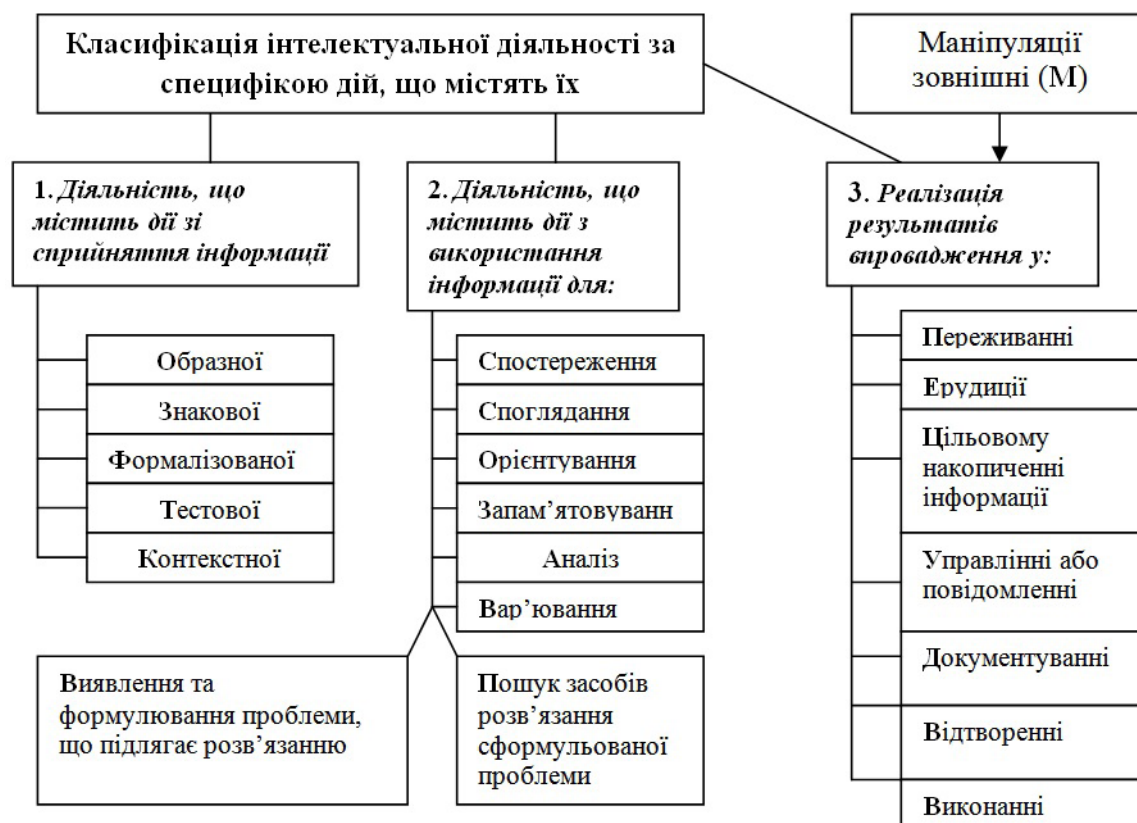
Класифікація інтелектуальної діяльності за специфікою дій, що містять їх

Маніпуляції зовнішні (М)

1. *Діяльність, що містить дії зі сприйняття інформації*

Образної

Знакової

Формалізованої

Тестової

Контекстної

2. *Діяльність, що містить дії з використання інформації для:*

Спостереження

Споглядання

Орієнтування

Запам'ятовуванн

Аналіз

Вар'ювання

Виявлення та формулювання проблеми, що підлягає розв'язанню

Пошук засобів розв'язання сформульованої проблеми

3. *Реалізація результатів впровадження у:*

Переживанні

Ерудиції

Цільовому накопиченні інформації

Управлінні або повідомленні

Документуванні

Відтворенні

Виконанні